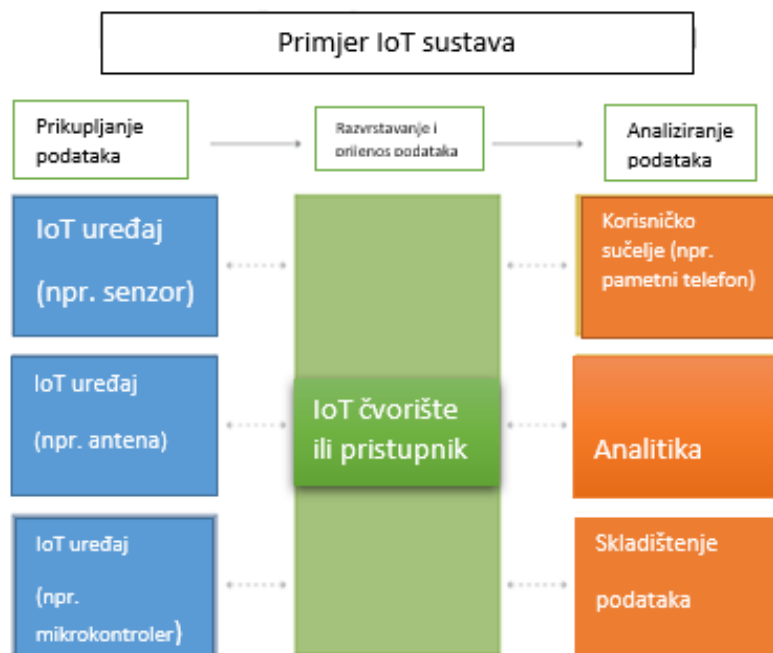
Primjer IoT sustava

Prikupljanje podataka

Razvrstavanje i prijenos podataka

Analiziranje podataka

IoT uređaj (npr. senzor)

IoT uređaj (npr. antena)

IoT uređaj (npr. mikrokontroler)

IoT čvorište ili pristupnik

Korisničko sučelje (npr. pametni telefon)

Analitika

Skladištenje podataka